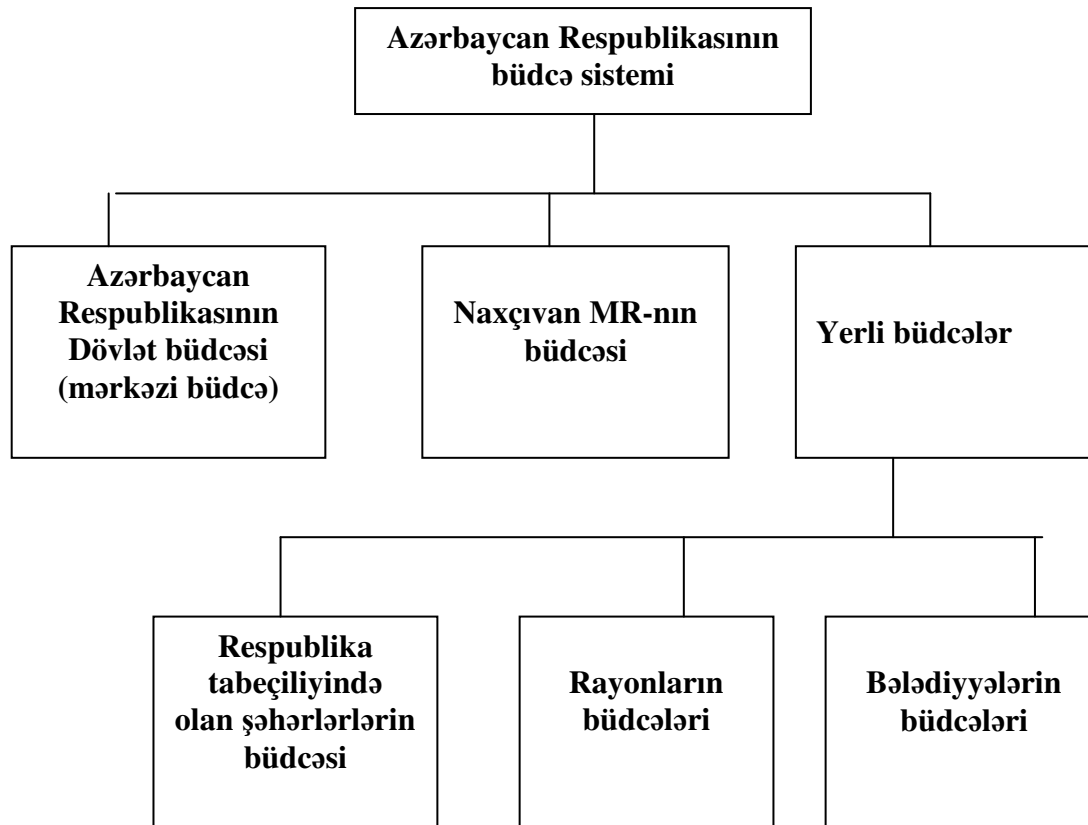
Azərbaycan Respublikasının büdcə sistemi

Azərbaycan Respublikasının Dövlət büdcəsi (mərkəzi büdcə)

Naxçıvan MR-nın büdcəsi

Yerli büdcələr

Respublika tabeçiliyində olan şəhərlərlərin büdcəsi

Rayonların büdcələri

Bələdiyyələrin büdcələri